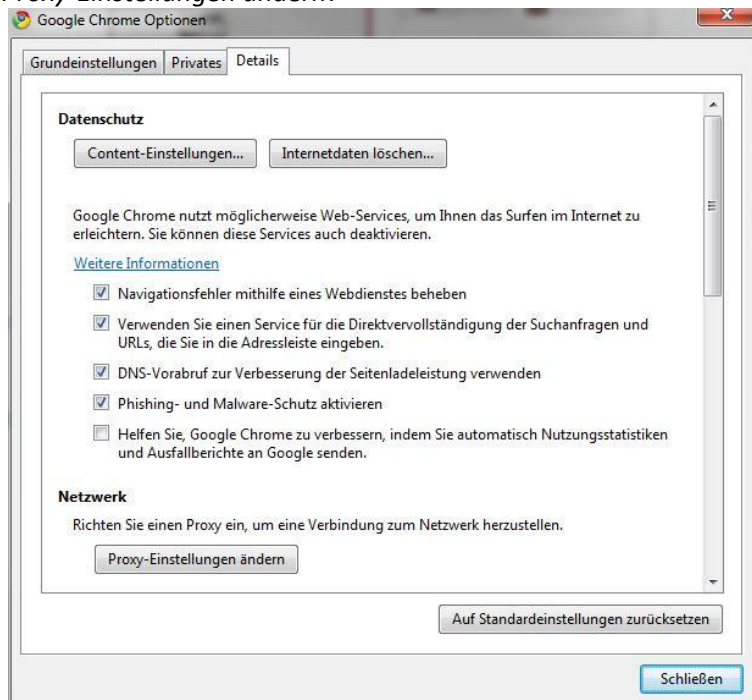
Proxy-Einstellungen ändern

Google Chrome Optionen

Grundeinstellungen | Privates | Details

Datenschutz

Content-Einstellungen... | Internetdaten löschen...

Google Chrome nutzt möglicherweise Web-Services, um Ihnen das Surfen im Internet zu erleichtern. Sie können diese Services auch deaktivieren.

Weitere Informationen

Navigationsfehler mithilfe eines Webdienstes beheben

Verwenden Sie einen Service für die Direktvervollständigung der Suchanfragen und URLs, die Sie in die Adressleiste eingeben.

DNS-Vorabruf zur Verbesserung der Seitenladeleistung verwenden

Phishing- und Malware-Schutz aktivieren

Helfen Sie, Google Chrome zu verbessern, indem Sie automatisch Nutzungsstatistiken und Ausfallberichte an Google senden.

Netzwerk

Richten Sie einen Proxy ein, um eine Verbindung zum Netzwerk herzustellen.

Proxy-Einstellungen ändern

Auf Standardeinstellungen zurücksetzen

Schließen